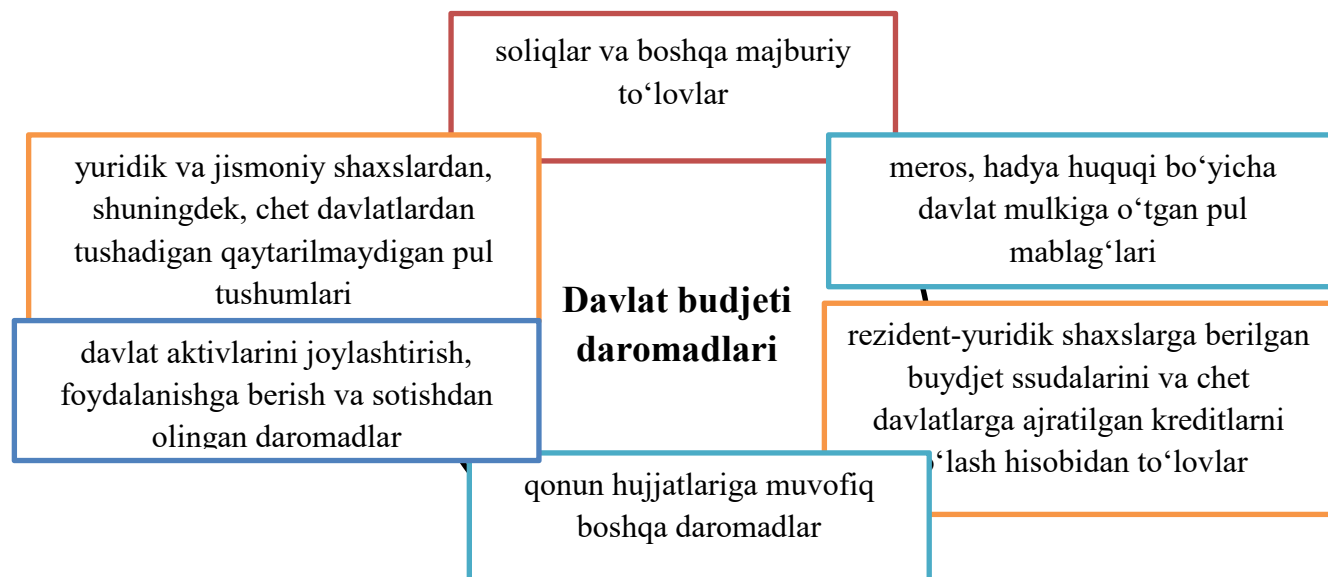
soliqlar va boshqa majburiy to‘lovlar

yuridik va jismoniy shaxslardan, shuningdek, chet davlatlardan tushadigan qaytarilmaydigan pul tushumlari

meros, hadya huquqi bo‘yicha davlat mulkiga o‘tgan pul mablag‘lari

Davlat budjeti daromadlari

davlat aktivlarini joylashtirish, foydalanishga berish va sotishdan olingan daromadlar

rezident-yuridik shaxslarga berilgan buydjet ssudalarini va chet davlatlarga ajratilgan kreditlarni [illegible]‘lash hisobidan to‘lovlar

qonun hujjatlariga muvofiq boshqa daromadlar